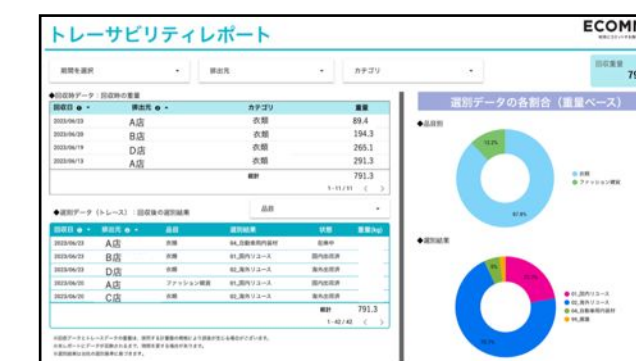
トレーサビリティレポート

ECOMI

期間を選択 ▾

排出元 ▾

カテゴリ ▾

回収重量 79

◆回収時データ：回収時の重量

| 回収日 | 排出元 | カテゴリ | 重量 |
|---|---|---|---|
| 2023/06/23 | A店 | 衣類 | 89.4 |
| 2023/06/20 | B店 | 衣類 | 194.3 |
| 2023/06/19 | D店 | 衣類 | 265.1 |
| 2023/06/13 | A店 | 衣類 | 291.3 |
| | | 総計 | 791.3 |

1 - 11 / 11 < >

◆選別データ（トレース）：回収後の選別結果

品目 ▾

| 回収日 | 排出元 | 品目 | 選別結果 | 状態 | 重量(kg) |
|---|---|---|---|---|---|
| 2023/06/23 | A店 | 衣類 | 04_自動車用内装材 | 処理中 | |
| 2023/06/23 | B店 | 衣類 | 01_国内リユース | 国内出荷済 | |
| 2023/06/23 | D店 | 衣類 | 02_海外リユース | 海外出荷済 | |
| 2023/06/23 | A店 | ファッション雑貨 | 01_国内リユース | 国内出荷済 | |
| 2023/06/20 | C店 | 衣類 | 02_海外リユース | 海外出荷済 | |
| | | | 総計 | | 791.3 |

1 - 42 / 42 < >

選別データの各割合（重量ベース）

◆品目別

12.2%

87.8%

● 衣類
● ファッション雑貨

◆選別結果

● 01_国内リユース
● 02_海外リユース
● 04_自動車用内装材
● 99_廃棄